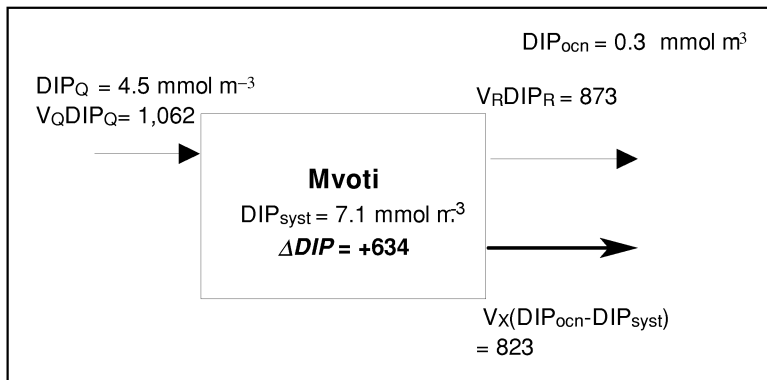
$DIP_{ocn}$ = 0.3 mmol m$^{3}$

$DIP_{Q}$ = 4.5 mmol m$^{-3}$
$V_{Q}DIP_{Q}$= 1,062

$V_{R}DIP_{R}$ = 873

Mvoti
$DIP_{syst}$ = 7.1 mmol m$^{-3}$
$\Delta DIP$ = +634

$V_{X}(DIP_{ocn}-DIP_{syst})$
= 823